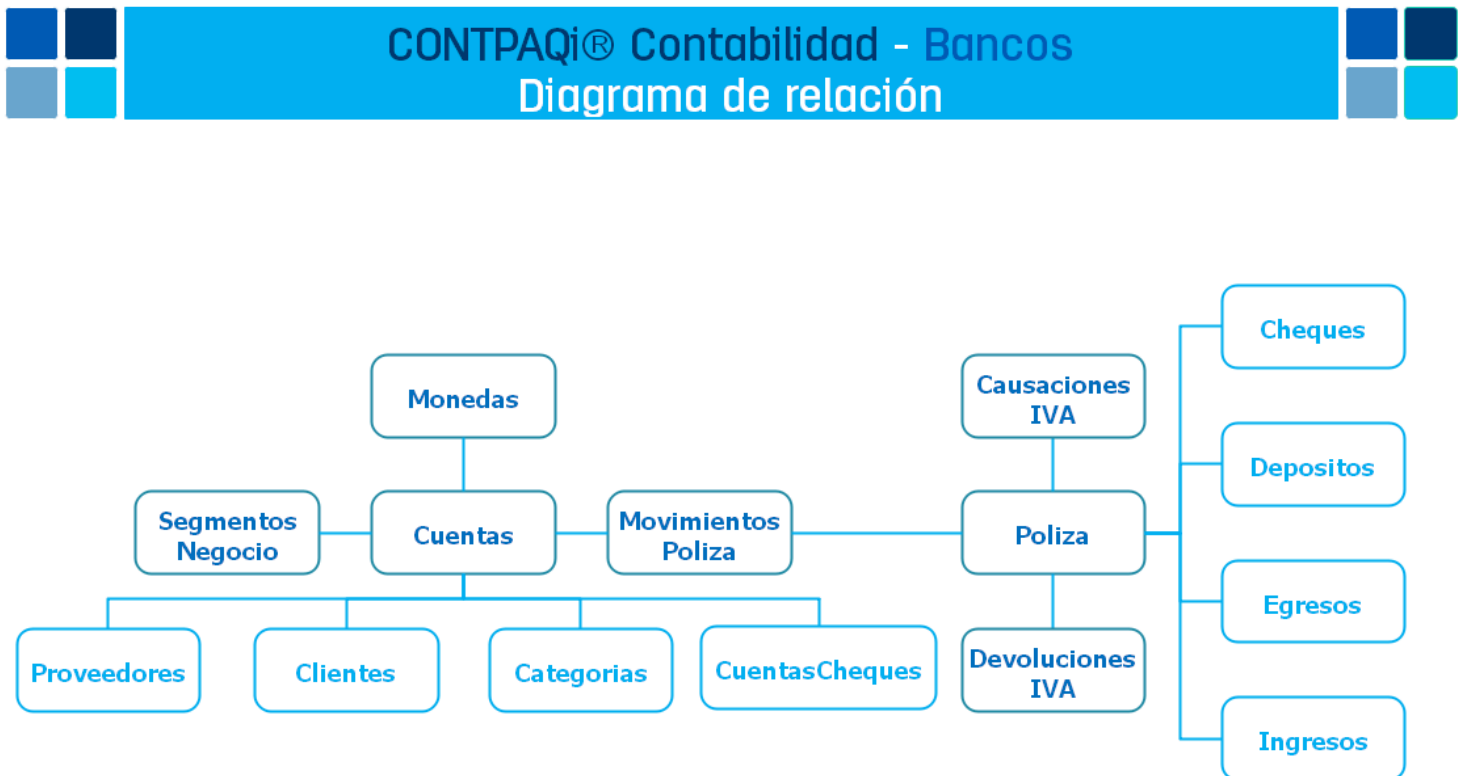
CONTPAQi® Contabilidad - Bancos
Diagrama de relación

Monedas

Segmentos Negocio

Cuentas

Movimientos Poliza

Causaciones IVA

Poliza

Devoluciones IVA

Cheques

Depositos

Egresos

Ingresos

Proveedores

Clientes

Categorias

CuentasCheques